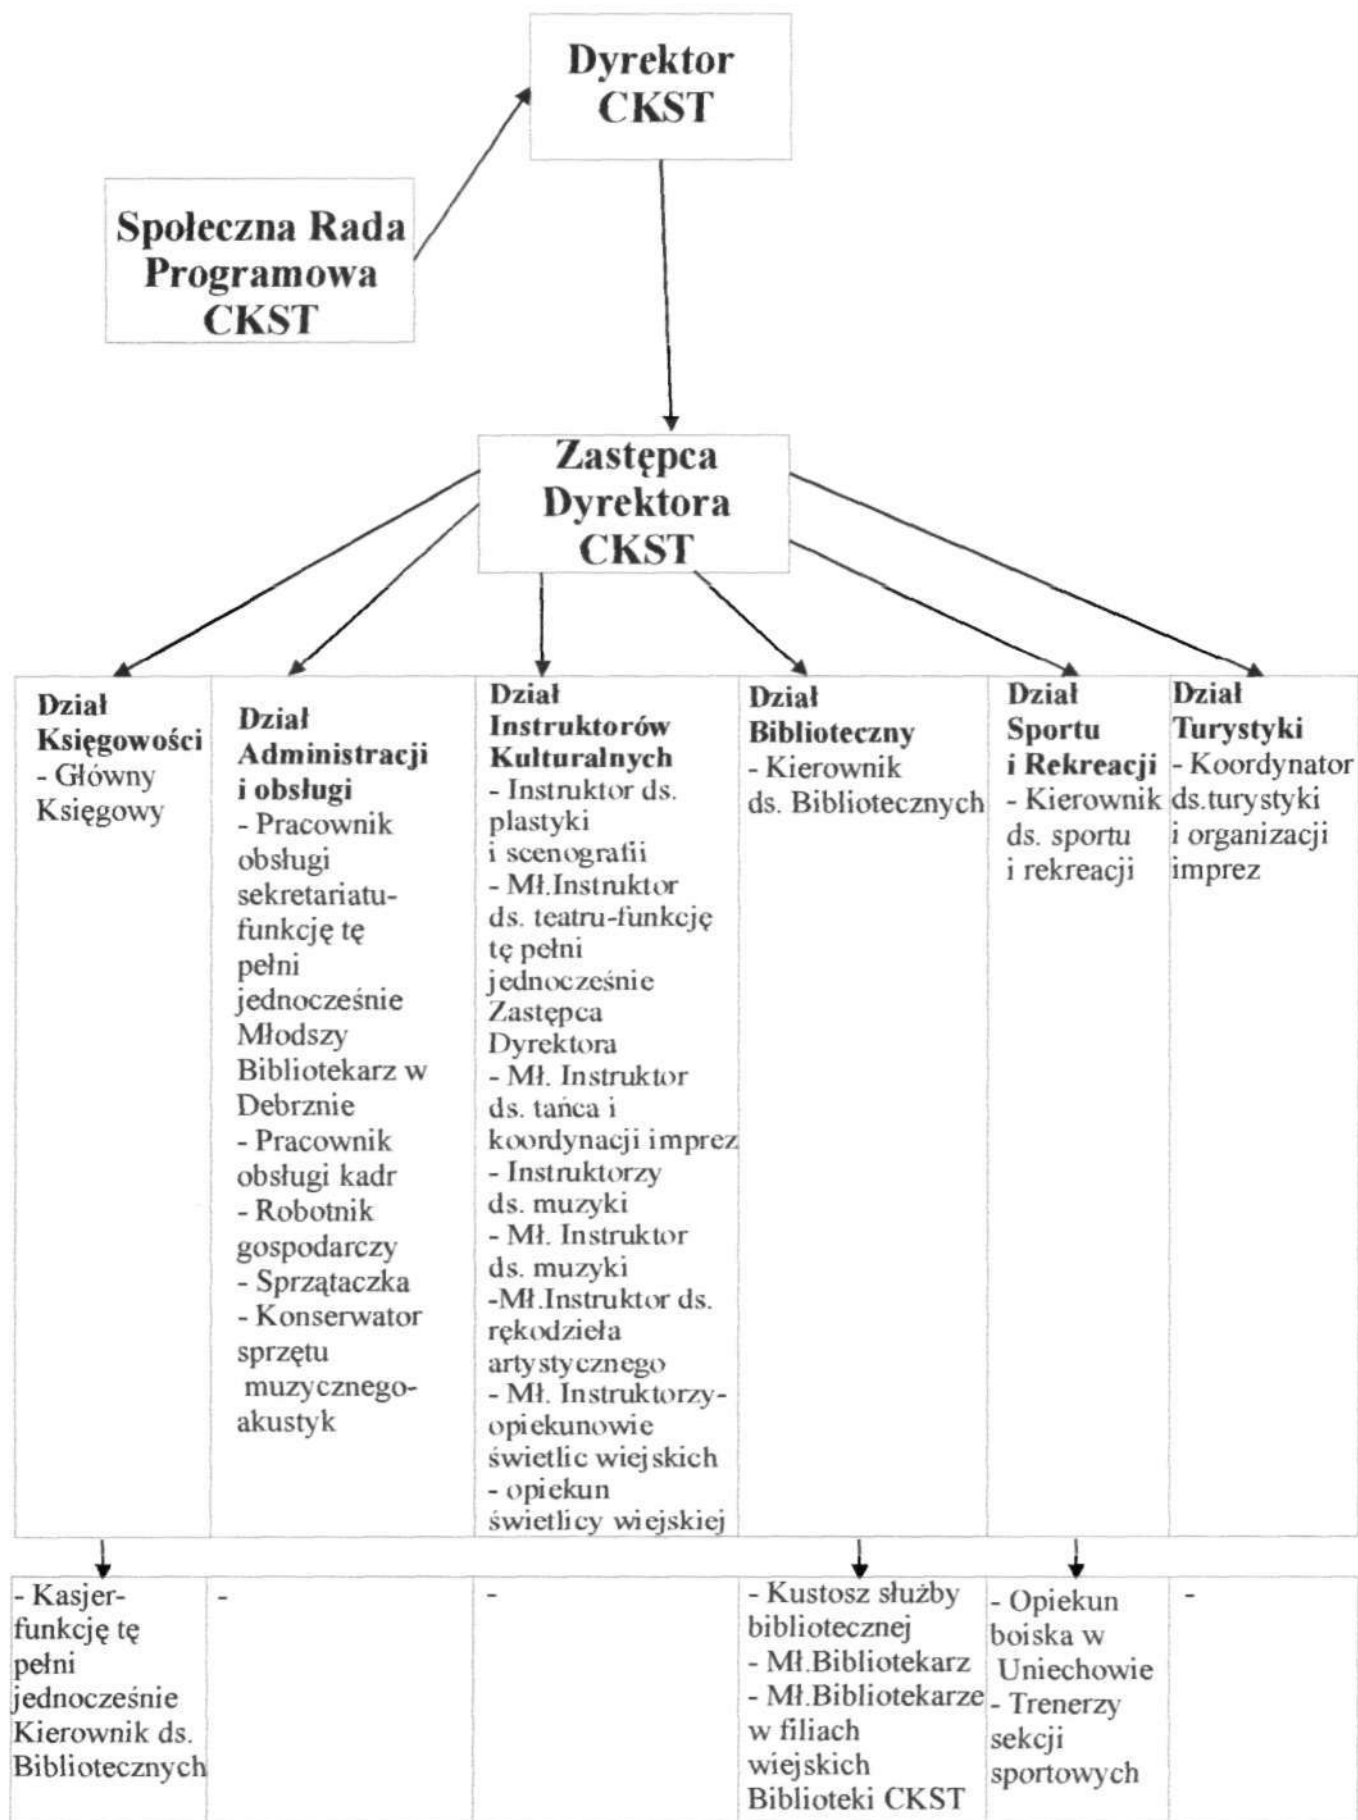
Dyrektor CKST

Społeczna Rada Programowa CKST

Zastępca Dyrektora CKST

| Dział Księgowości - Główny Księgowy | Dział Administracji i obsługi - Pracownik obsługi sekretariatu- funkcję tę pełni jednocześnie Młodszy Bibliotekarz w Debrznie - Pracownik obsługi kadr - Robotnik gospodarczy - Sprzątaczka - Konserwator sprzętu muzycznego- akustyk | Dział Instruktorów Kulturalnych - Instruktor ds. plastyki i scenografii - Mł.Instruktor ds. teatru-funkcję tę pełni jednocześnie Zastępca Dyrektora - Mł. Instruktor ds. tańca i koordynacji imprez - Instruktorzy ds. muzyki - Mł. Instruktor ds. muzyki -Mł.Instruktor ds. rękodzieła artystycznego - Mł. Instruktorzy- opiekunowie świetlic wiejskich - opiekun świetlicy wiejskiej | Dział Biblioteczny - Kierownik ds. Bibliotecznych | Dział Sportu i Rekreacji - Kierownik ds. sportu i rekreacji | Dział Turystyki - Koordynator ds.turystyki i organizacji imprez |
|---|---|---|---|---|---|
| - Kasjer- funkcję tę pełni jednocześnie Kierownik ds. Bibliotecznych | - | - | - Kustosz służby bibliotecznej - Mł.Bibliotekarz - Mł.Bibliotekarze w filiach wiejskich Biblioteki CKST | - Opiekun boiska w Uniechowie - Trenerzy sekcji sportowych | - |